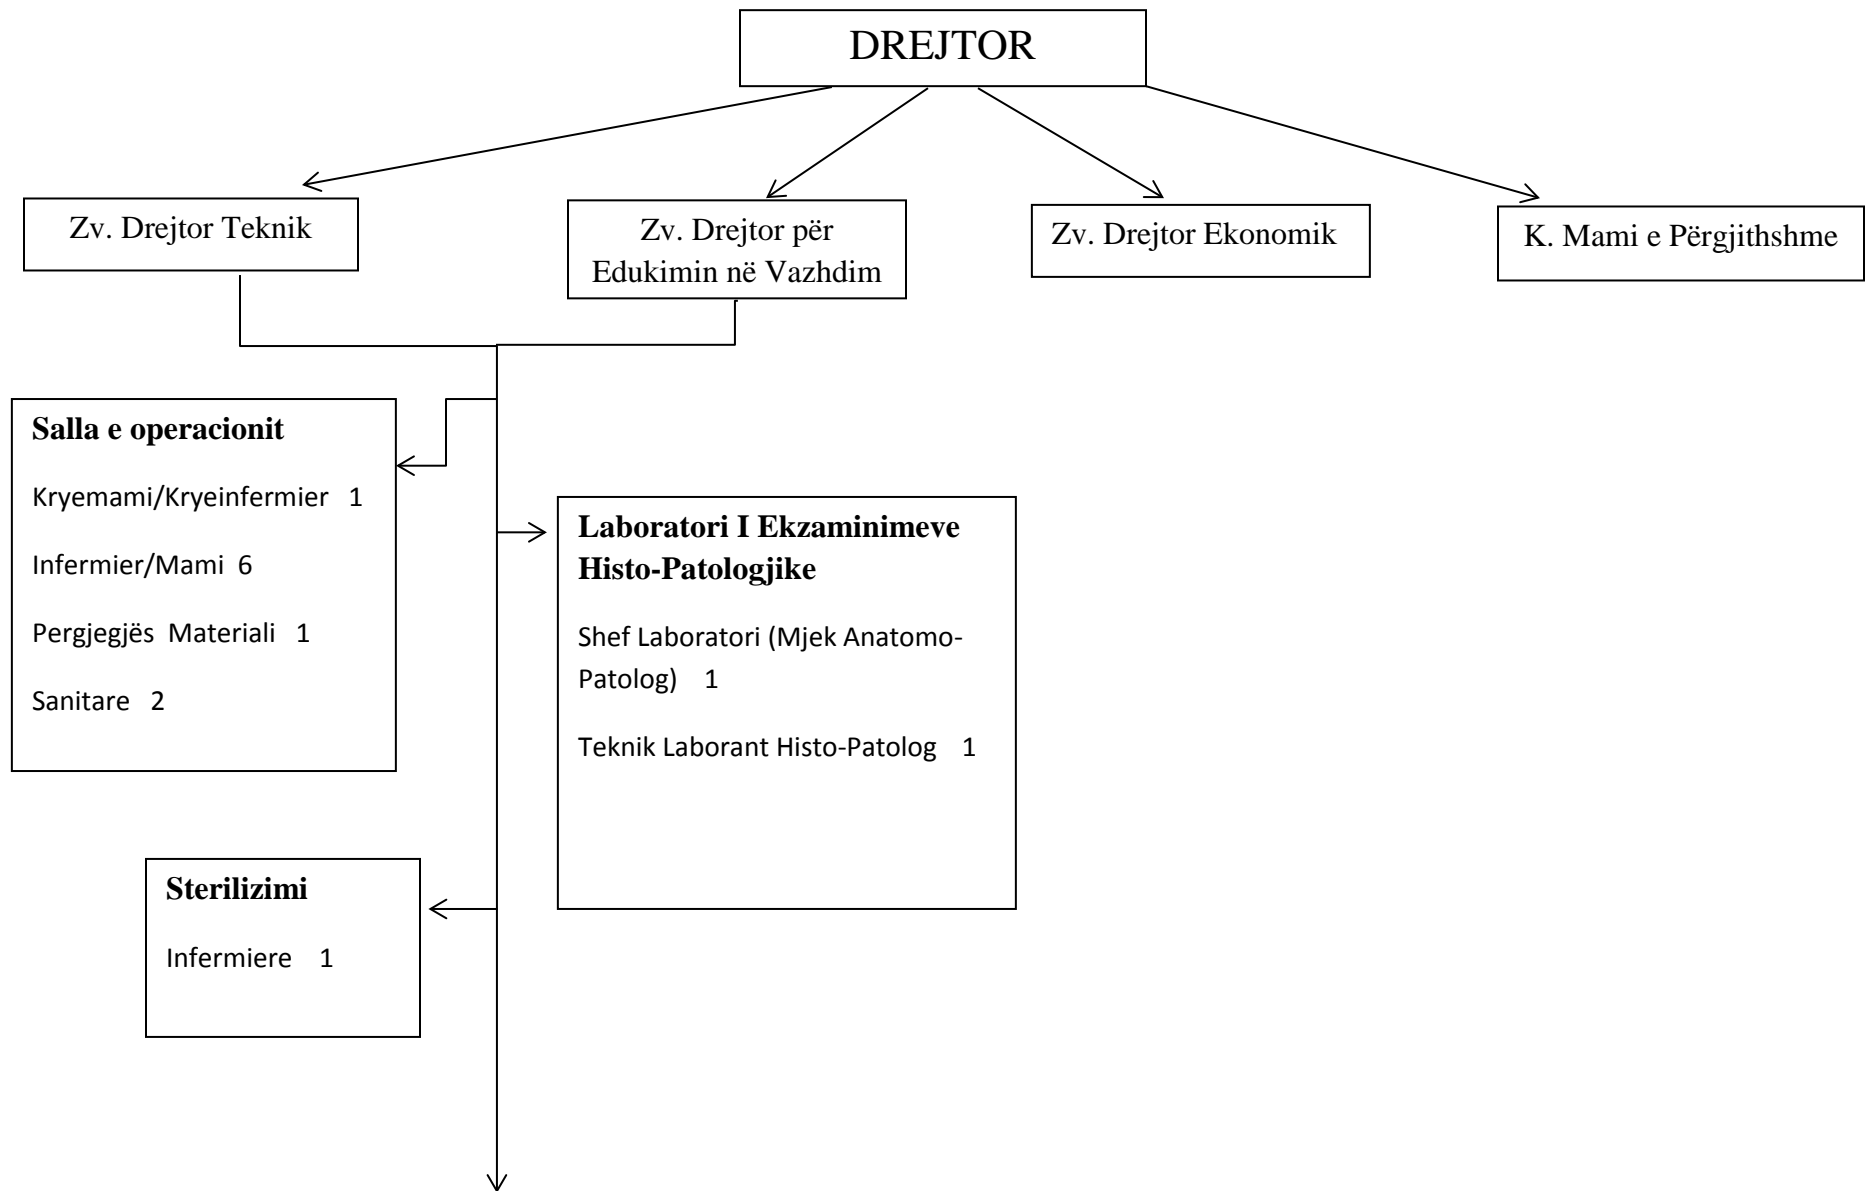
DREJTOR

Zv. Drejtor Teknik

Zv. Drejtor për Edukimin në Vazhdim

Zv. Drejtor Ekonomik

K. Mami e Përgjithshme

**Salla e operacionit**

Kryemami/Kryeinfermier 1

Infermier/Mami 6

Pergjegjës Materiali 1

Sanitare 2

**Laboratori I Ekzaminimeve Histo-Patologjike**

Shef Laboratori (Mjek Anatomo-Patolog) 1

Teknik Laborant Histo-Patolog 1

**Sterilizimi**

Infermiere 1